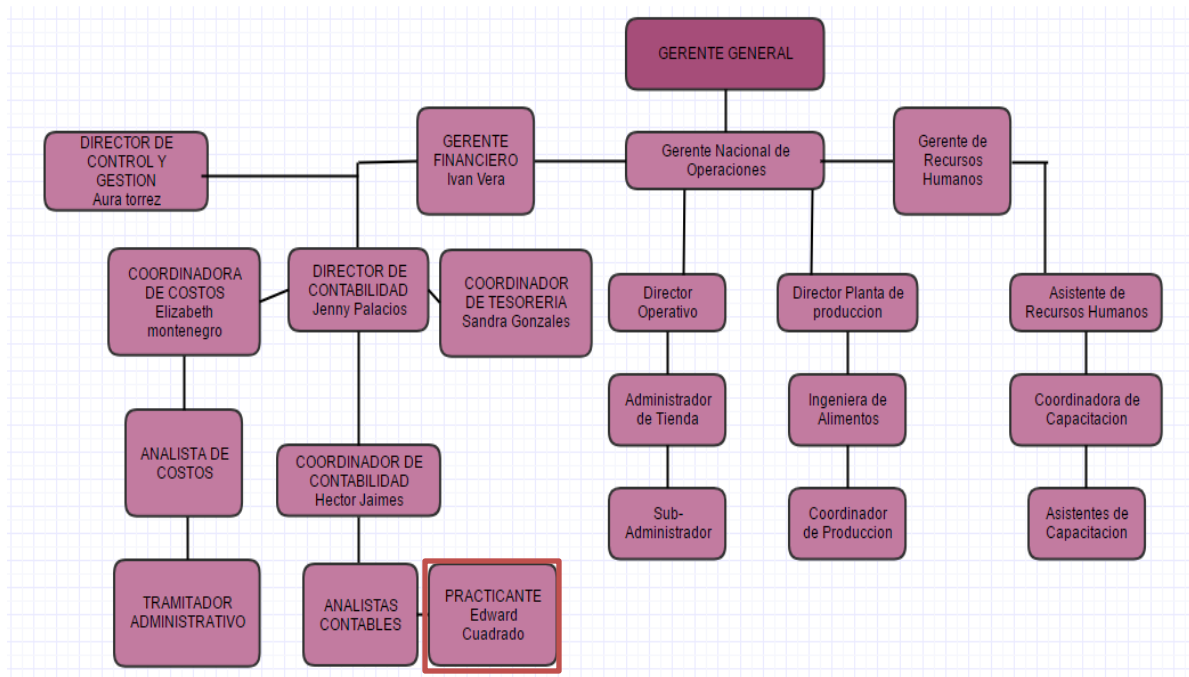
GERENTE GENERAL

DIRECTOR DE CONTROL Y GESTION Aura torrez

GERENTE FINANCIERO Ivan Vera

Gerente Nacional de Operaciones

Gerente de Recursos Humanos

COORDINADORA DE COSTOS Elizabeth montenegro

DIRECTOR DE CONTABILIDAD Jenny Palacios

COORDINADOR DE TESORERIA Sandra Gonzales

Director Operativo

Director Planta de produccion

Asistente de Recursos Humanos

ANALISTA DE COSTOS

COORDINADOR DE CONTABILIDAD Hector Jaimes

Administrador de Tienda

Ingeniera de Alimentos

Coordinadora de Capacitacion

Sub-Administrador

Coordinador de Produccion

Asistentes de Capacitacion

TRAMITADOR ADMINISTRATIVO

ANALISTAS CONTABLES

PRACTICANTE Edward Cuadrado